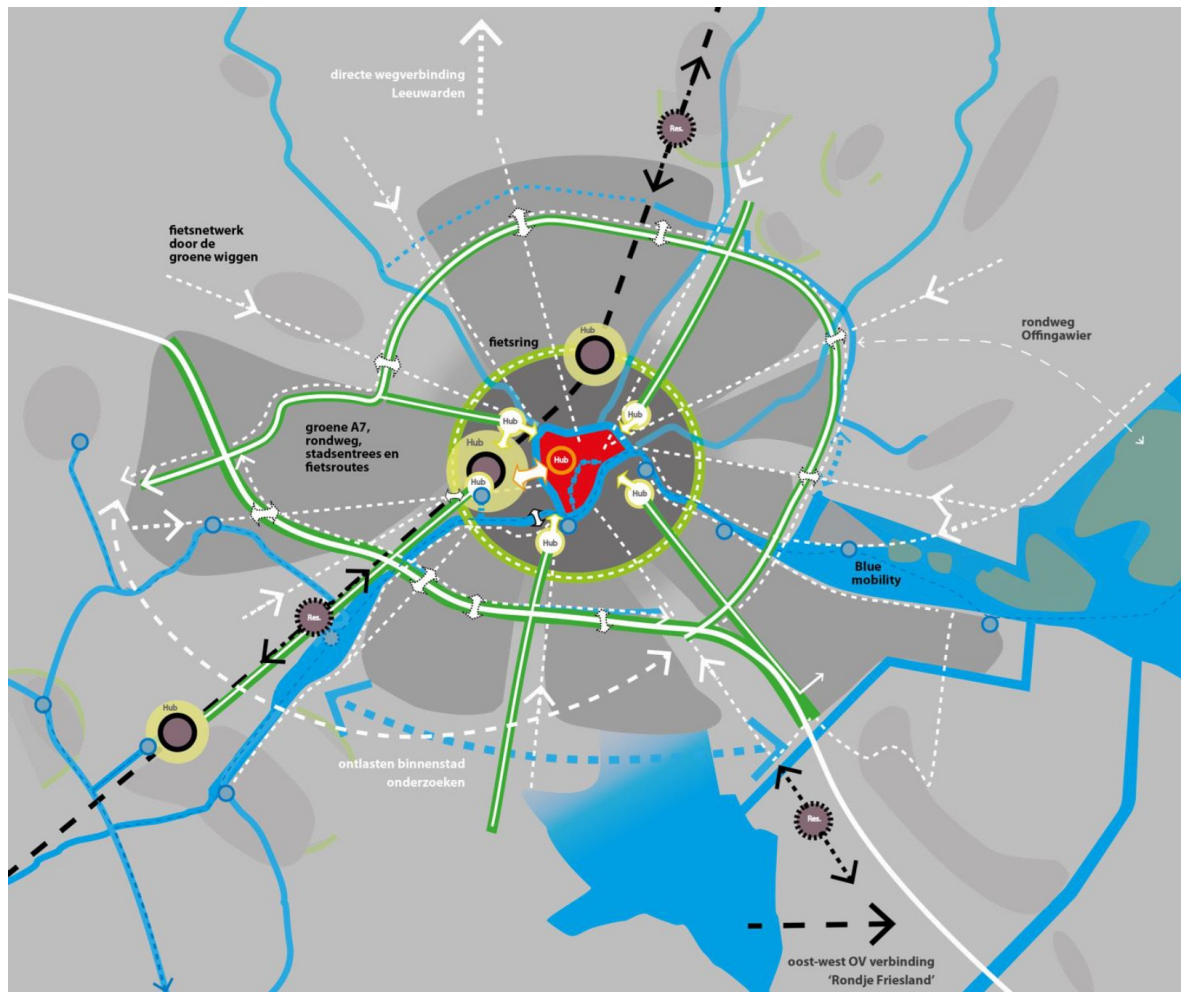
directe wegverbinding
Leeuwarden

Res.

fietsnetwerk
door de
groene wiggen

fietsring

Hub

rondweg
Offingawier

groene A7,
rondweg,
stadsentrees en
fietsroutes

Hub

Hub

Hub

Hub

Hub

Hub

Hub

Blue
mobility

Res.

Hub

ontlasten binnenstad
onderzoeken

Res.

oost-west OV verbinding
'Rondje Friesland'